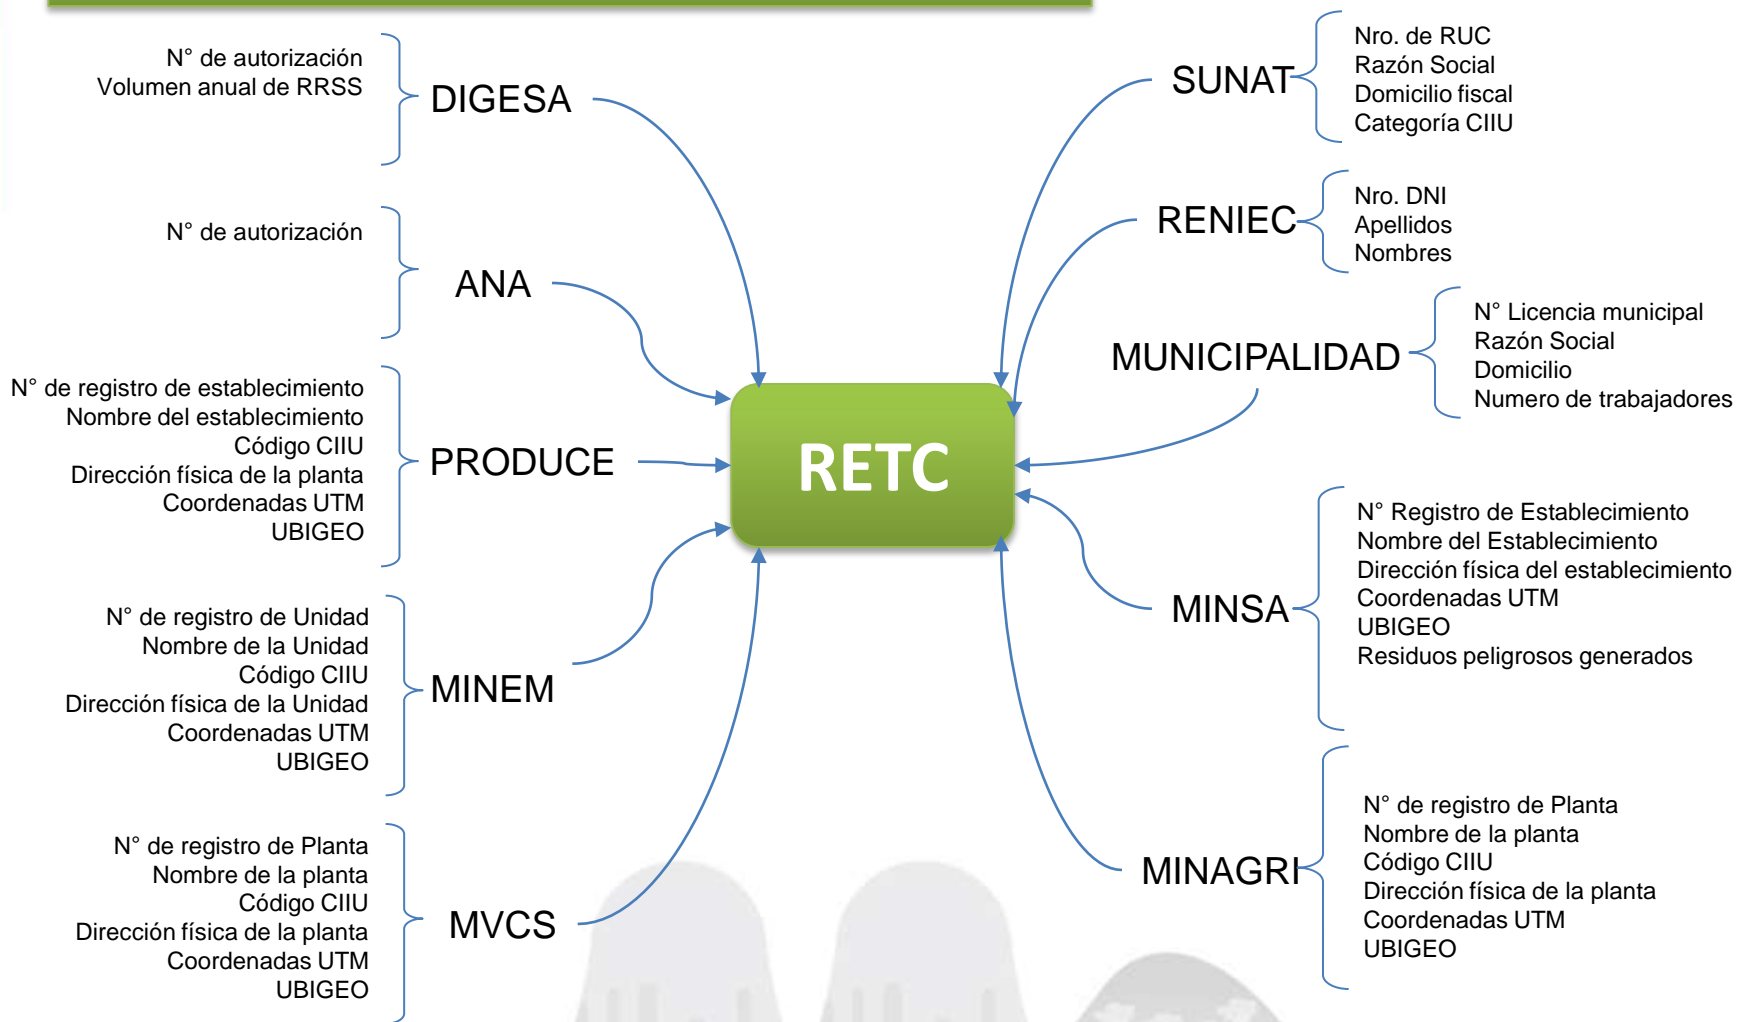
N° de autorización
Volumen anual de RRSS

DIGESA

N° de autorización

ANA

N° de registro de establecimiento
Nombre del establecimiento
Código CIIU
Dirección física de la planta
Coordenadas UTM
UBIGEO

PRODUCE

N° de registro de Unidad
Nombre de la Unidad
Código CIIU
Dirección física de la Unidad
Coordenadas UTM
UBIGEO

MINEM

N° de registro de Planta
Nombre de la planta
Código CIIU
Dirección física de la planta
Coordenadas UTM
UBIGEO

MVCS

RETC

SUNAT

Nro. de RUC
Razón Social
Domicilio fiscal
Categoría CIIU

RENIEC

Nro. DNI
Apellidos
Nombres

MUNICIPALIDAD

N° Licencia municipal
Razón Social
Domicilio
Numero de trabajadores

MINSA

N° Registro de Establecimiento
Nombre del Establecimiento
Dirección física del establecimiento
Coordenadas UTM
UBIGEO
Residuos peligrosos generados

MINAGRI

N° de registro de Planta
Nombre de la planta
Código CIIU
Dirección física de la planta
Coordenadas UTM
UBIGEO